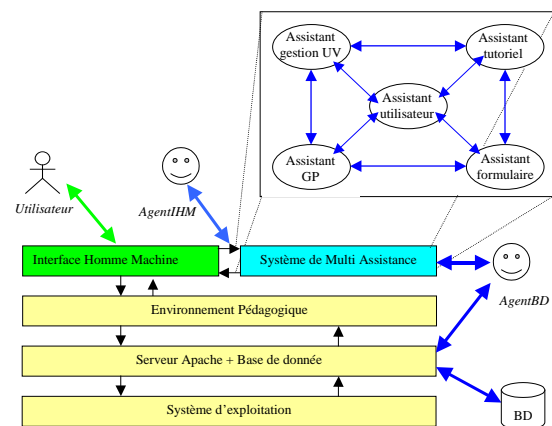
Assistant gestion UV

Assistant tutoriel

Assistant utilisateur

Assistant GP

Assistant formulaire

Utilisateur

AgentIHM

Interface Homme Machine

Système de Multi Assistance

AgentBD

Environnement Pédagogique

Serveur Apache + Base de donnée

Système d'exploitation

BD